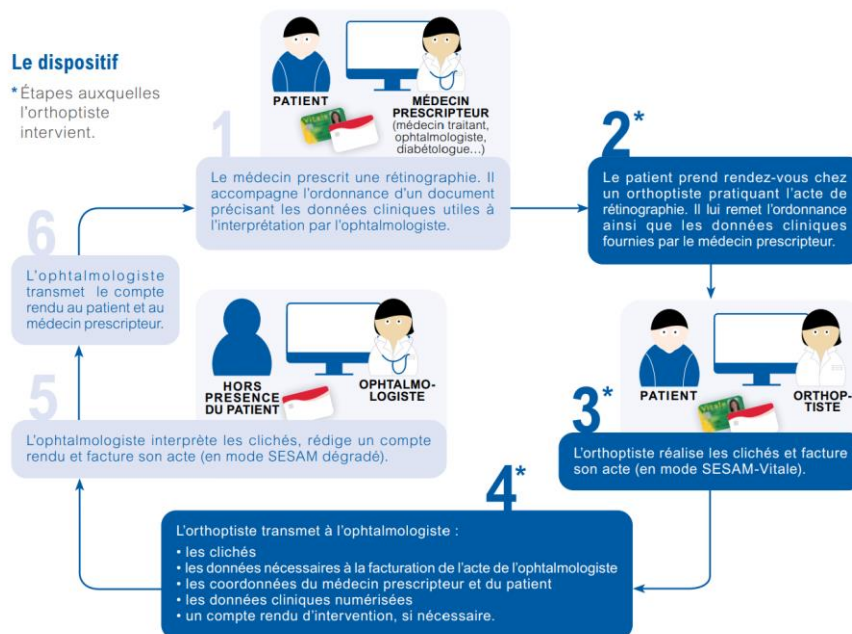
Le dispositif

* Étapes auxquelles l'orthoptiste intervient.

PATIENT

MÉDECIN PRESCRIPTEUR (médecin traitant, ophtalmologiste, diabétologue...)

1

Le médecin prescrit une rétinographie. Il accompagne l'ordonnance d'un document précisant les données cliniques utiles à l'interprétation par l'ophtalmologiste.

2*

Le patient prend rendez-vous chez un orthoptiste pratiquant l'acte de rétinographie. Il lui remet l'ordonnance ainsi que les données cliniques fournies par le médecin prescripteur.

PATIENT

ORTHOPTISTE

3*

L'orthoptiste réalise les clichés et facture son acte (en mode SESAM-Vitale).

4*

L'orthoptiste transmet à l'ophtalmologiste :
• les clichés
• les données nécessaires à la facturation de l'acte de l'ophtalmologiste
• les coordonnées du médecin prescripteur et du patient
• les données cliniques numérisées
• un compte rendu d'intervention, si nécessaire.

HORS PRESENCE DU PATIENT

OPHTALMOLOGISTE

5

L'ophtalmologiste interprète les clichés, rédige un compte rendu et facture son acte (en mode SESAM dégradé).

6

L'ophtalmologiste transmet le compte rendu au patient et au médecin prescripteur.